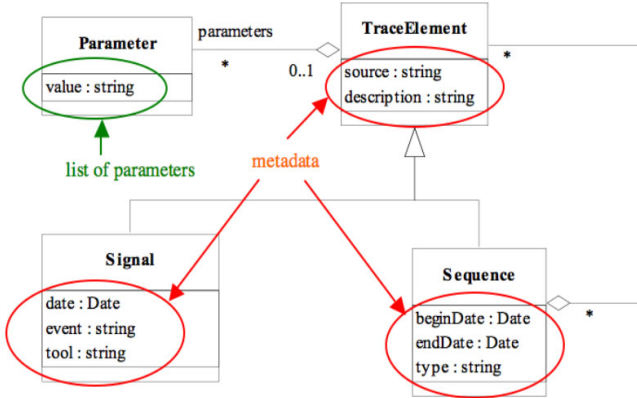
Parameter
value : string

parameters
*
0..1

TraceElement
source : string
description : string

*

list of parameters

metadata

Signal
date : Date
event : string
tool : string

Sequence
beginDate : Date
endDate : Date
type : string

*